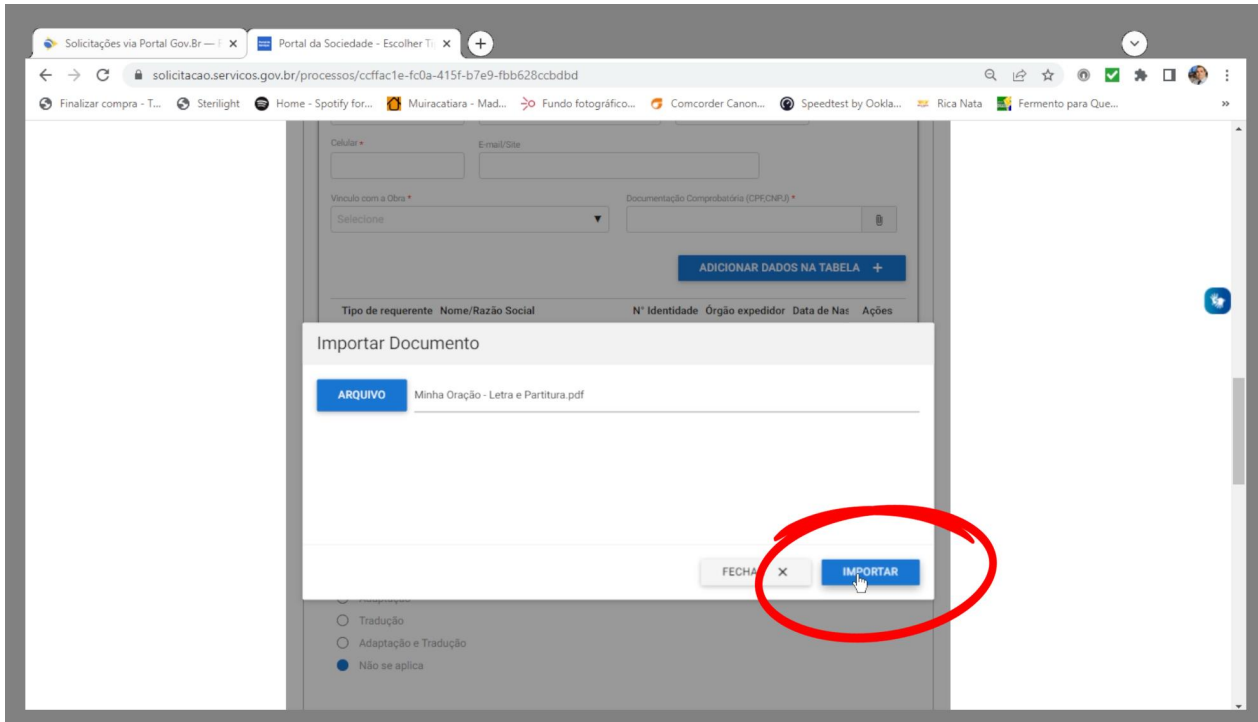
Solicitações via Portal Gov.Br — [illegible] ×
Portal da Sociedade - Escolher T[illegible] ×
+

solicitacao.servicos.gov.br/processos/ccffac1e-fc0a-415f-b7e9-fbb628ccbdbd

Finalizar compra - T... Sterilight Home - Spotify for... Muiracatiara - Mad... Fundo fotográfico... Comcorder Canon... Speedtest by Ookla... Rica Nata Fermento para Que... »

Celular *
E-mail/Site
Vínculo com a Obra *
Selecione
Documentação Comprobatória (CPF,CNPJ) *

ADICIONAR DADOS NA TABELA +

| Tipo de requerente | Nome/Razão Social | N° Identidade | Órgão expedidor | Data de Nas | Ações |
|---|---|---|---|---|---|

Importar Documento

ARQUIVO
Minha Oração - Letra e Partitura.pdf

FECHA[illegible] ×
IMPORTAR

Adaptação
Tradução
Adaptação e Tradução
Não se aplica